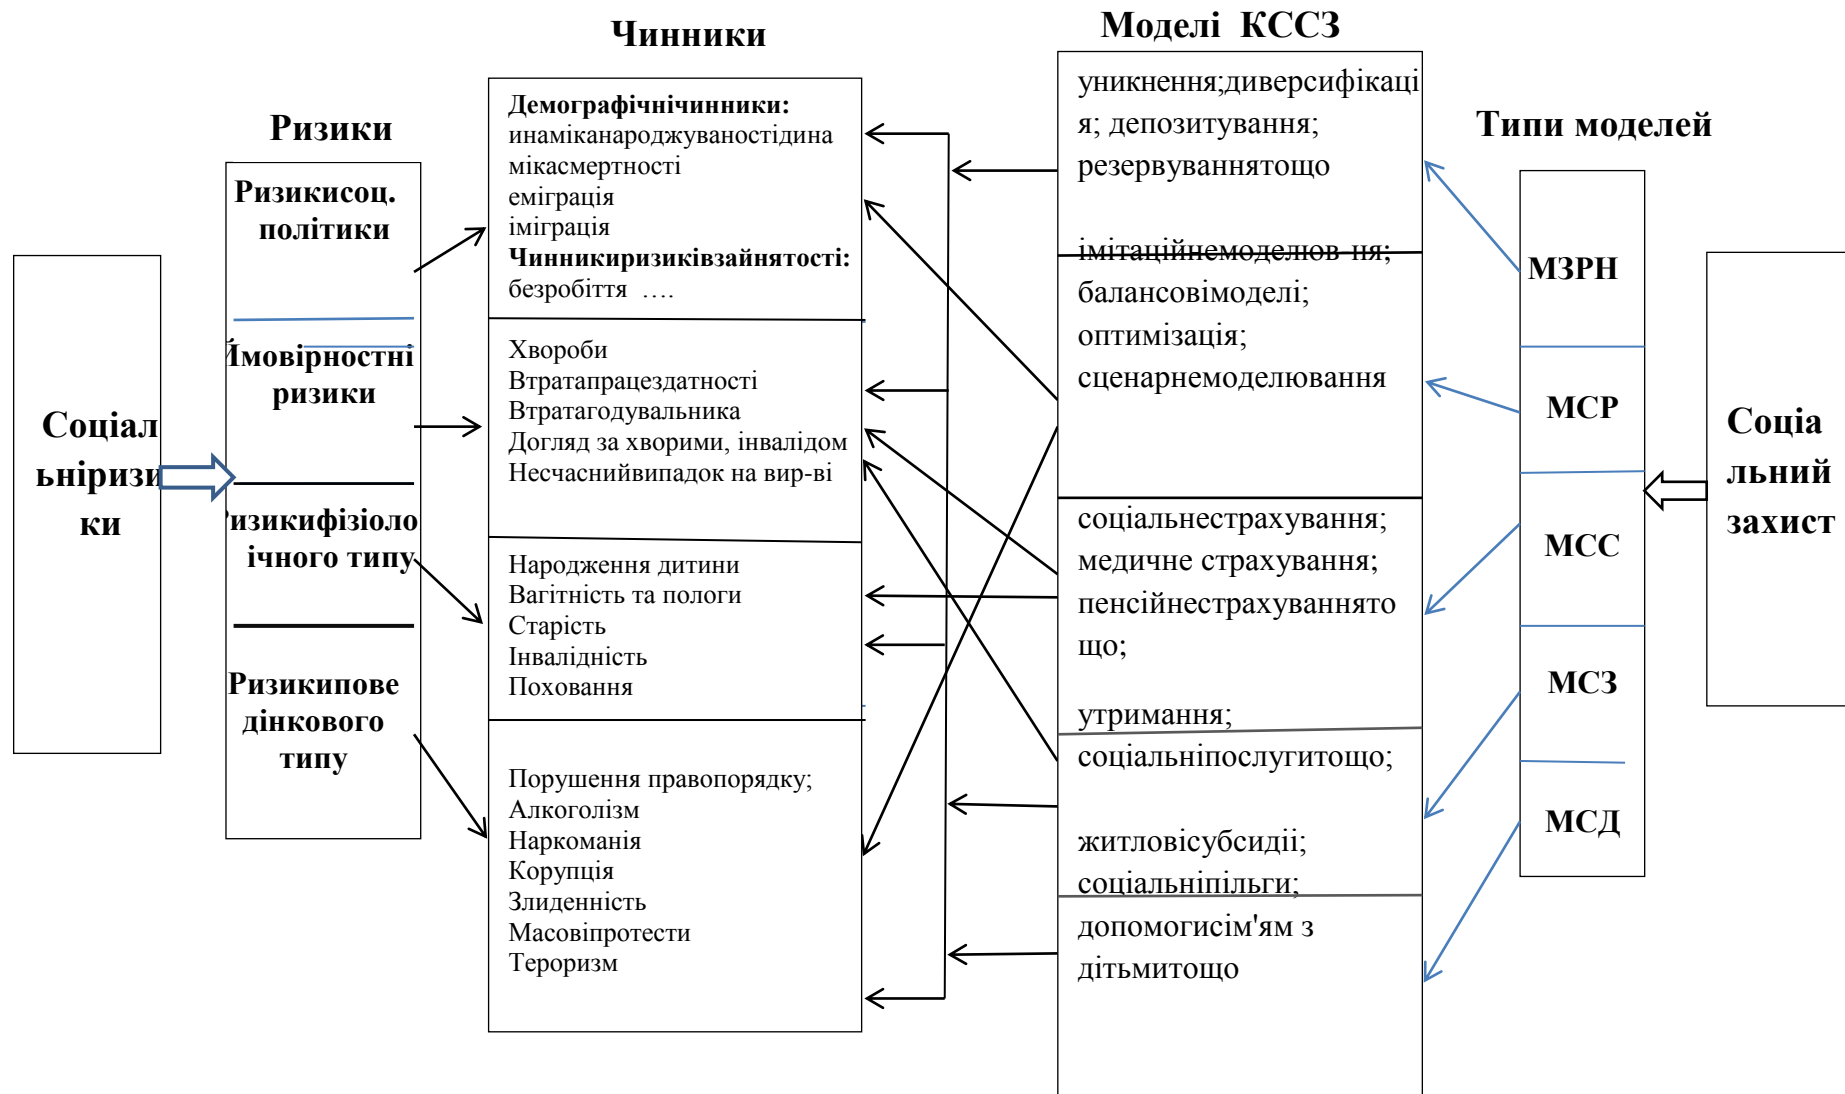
Чинники

Моделі КССЗ

Ризики

Типи моделей

Соціальніризики

Ризикисоц. політики

Імовірностні ризики

Ризикифізіологічного типу

Ризикиповедінкового типу

Демографічнічинники: инаміканароджуваностідинамікасмертності еміграція імміграція Чинникиризиківзайнятості: безробіття ….

Хвороби Втратапрацездатності Втратагодувальника Догляд за хворими, інвалідом Несчаснийвипадок на вир-ві

Народження дитини Вагітність та пологи Старість Інвалідність Поховання

Порушення правопорядку; Алкоголізм Наркоманія Корупція Злиденність Масовіпротести Тероризм

уникнення;диверсифікація; депозитування; резервуваннятощо

імітаційнемоделював-ня; балансовімоделі; оптимізація; сценарнемоделювання

соціальнестрахування; медичне страхування; пенсійнестрахуваннятощо;

утримання; соціальніпослугитощо;

житловісубсидії; соціальніпільги;

допомогисім'ям з дітьмитощо

МЗРН

МСР

МСС

МСЗ

МСД

Соціальний захист